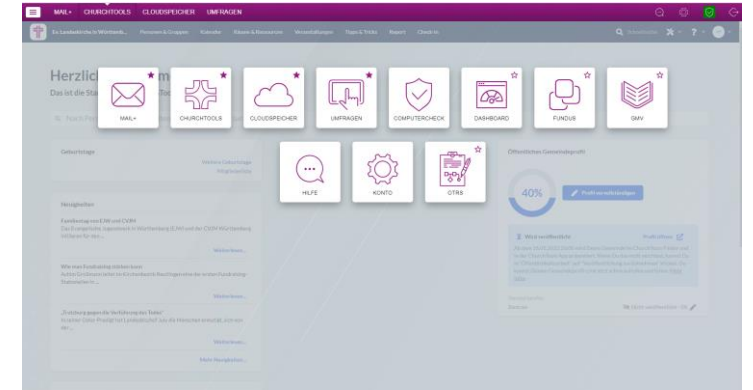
MAIL+ CHURCHTOOLS CLOUDSPEICHER UMFRAGEN

Ev. Landeskirche in Württemb... Personen & Gruppen Kalender Räume & Ressourcen Veranstaltungen Tipps & Tricks Import Check-in

Herzlich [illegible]
Das ist die Sta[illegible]

MAIL+
CHURCHTOOLS
CLOUDSPEICHER
UMFRAGEN
COMPUTERCHECK
DASHBOARD
FUNDUS
GMV
HILFE
KONTO
OTRS

Geburtstage
Weitere Geburtstage

Neuigkeiten

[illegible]

Weiterlesen

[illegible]

Weiterlesen

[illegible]

Weiterlesen

Mehr Neuigkeiten

Öffentliches Gemeindeprofil

40%

Profil vervollständigen

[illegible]

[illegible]